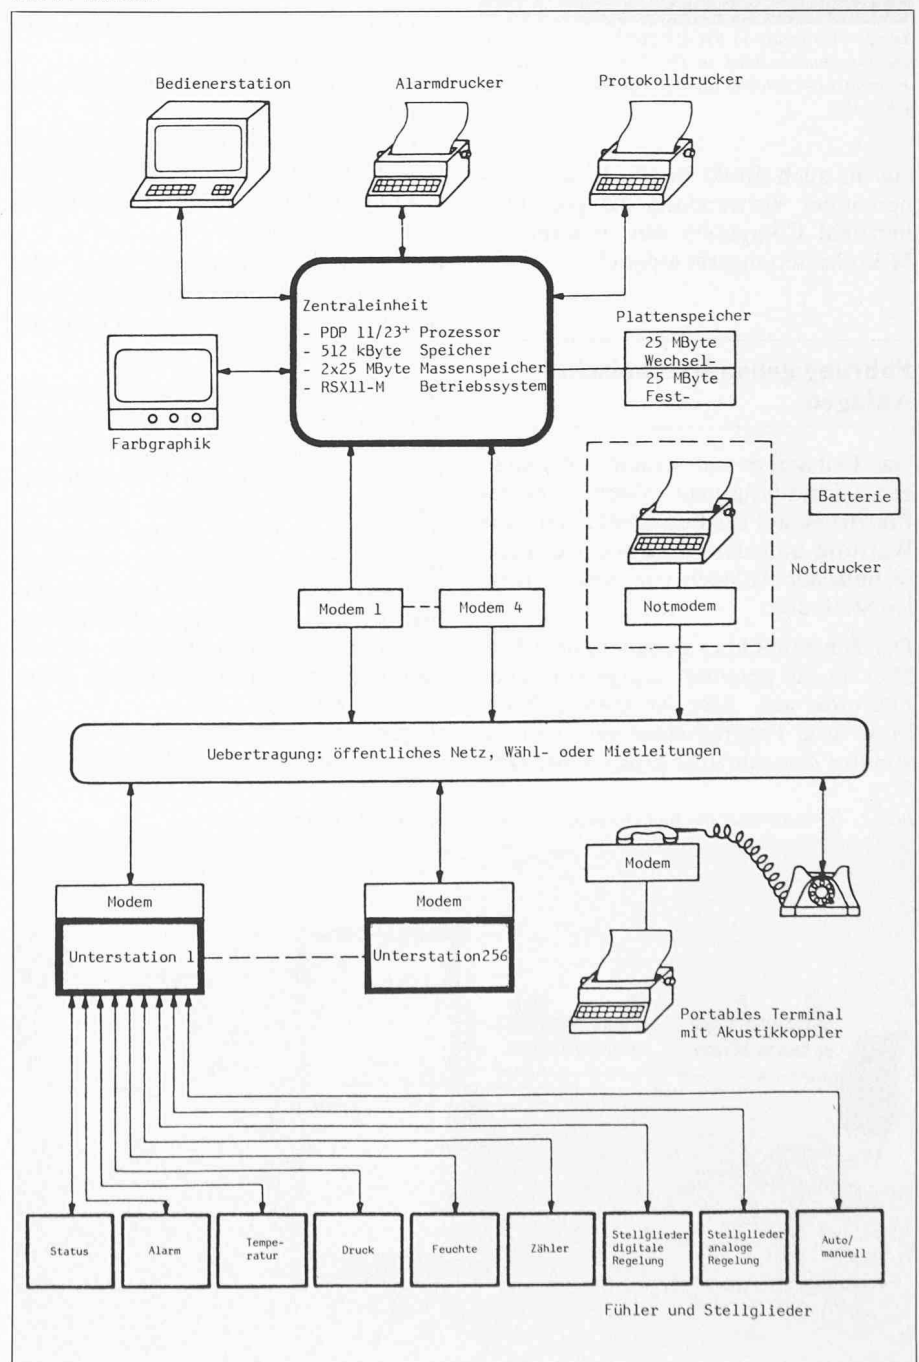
Bedienerstation

Alarmdrucker

Protokolldrucker

Zentraleinheit
- PDP 11/23+ Prozessor
- 512 kByte Speicher
- 2x25 MByte Massenspeicher
- RSX11-M Betriebssystem

Plattenspeicher

25 MByte Wechsel-

25 MByte Fest-

Farbgraphik

Batterie

Notdrucker

Notmodem

Modem 1

Modem 4

Uebertragung: öffentliches Netz, Wähl- oder Mietleitungen

Modem

Modem

Modem

Unterstation 1

Unterstation256

Portables Terminal mit Akustikkoppler

Status

Alarm

Temperatur

Druck

Feuchte

Zähler

Stellglieder digitale Regelung

Stellglieder analoge Regelung

Auto/ manuell

Fühler und Stellglieder